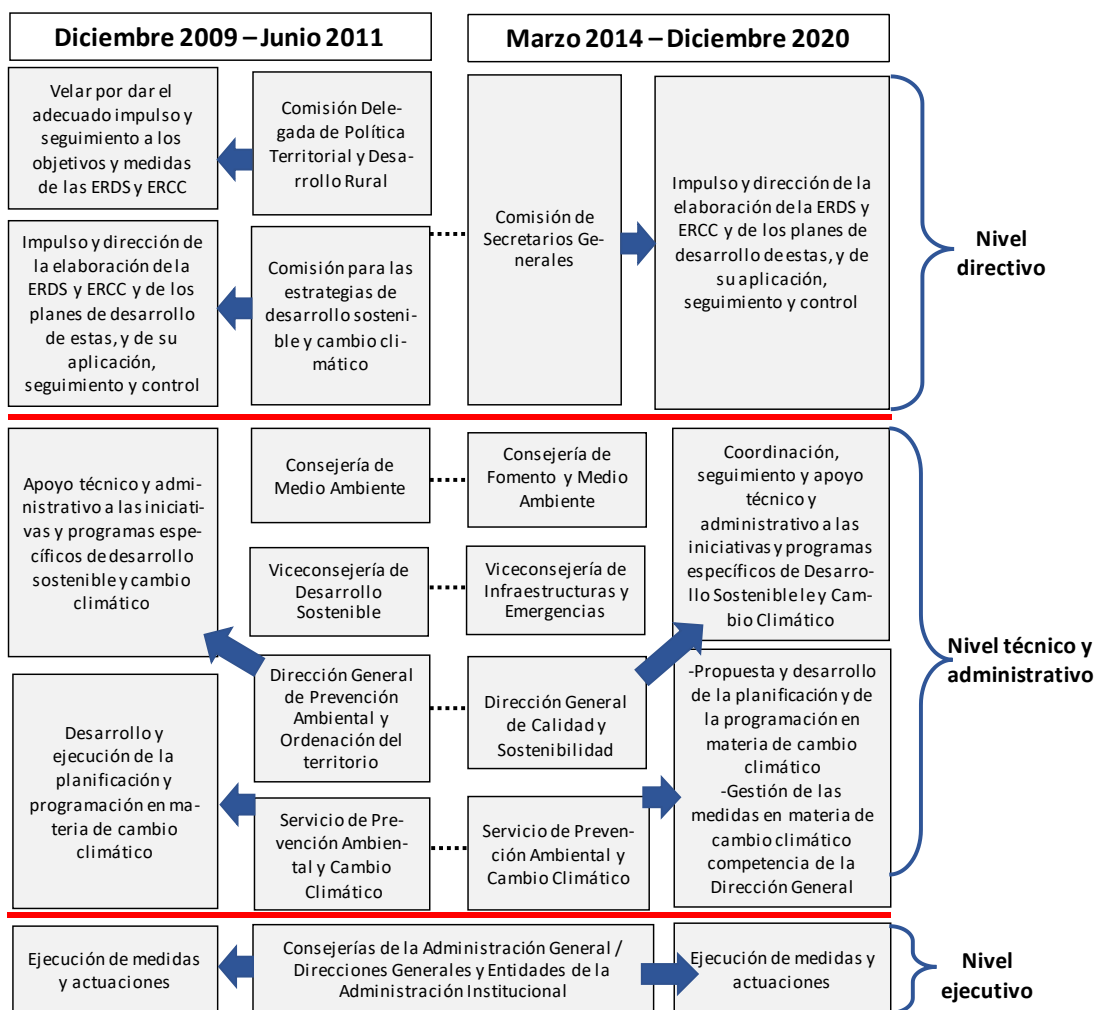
Diciembre 2009 – Junio 2011

Marzo 2014 – Diciembre 2020

Velar por dar el adecuado impulso y seguimiento a los objetivos y medidas de las ERDS y ERCC

Comisión Delegada de Política Territorial y Desarrollo Rural

Impulso y dirección de la elaboración de la ERDS y ERCC y de los planes de desarrollo de estas, y de su aplicación, seguimiento y control

Comisión para las estrategias de desarrollo sostenible y cambio climático

Comisión de Secretarios Generales

Impulso y dirección de la elaboración de la ERDS y ERCC y de los planes de desarrollo de estas, y de su aplicación, seguimiento y control

Nivel directivo

Apoyo técnico y administrativo a las iniciativas y programas específicos de desarrollo sostenible y cambio climático

Consejería de Medio Ambiente

Consejería de Fomento y Medio Ambiente

Coordinación, seguimiento y apoyo técnico y administrativo a las iniciativas y programas específicos de Desarrollo Sostenible y Cambio Climático

Viceconsejería de Desarrollo Sostenible

Viceconsejería de Infraestructuras y Emergencias

Dirección General de Prevención Ambiental y Ordenación del territorio

Dirección General de Calidad y Sostenibilidad

-Propuesta y desarrollo de la planificación y de la programación en materia de cambio climático
-Gestión de las medidas en materia de cambio climático competencia de la Dirección General

Nivel técnico y administrativo

Desarrollo y ejecución de la planificación y programación en materia de cambio climático

Servicio de Prevención Ambiental y Cambio Climático

Servicio de Prevención Ambiental y Cambio Climático

Ejecución de medidas y actuaciones

Consejerías de la Administración General / Direcciones Generales y Entidades de la Administración Institucional

Ejecución de medidas y actuaciones

Nivel ejecutivo